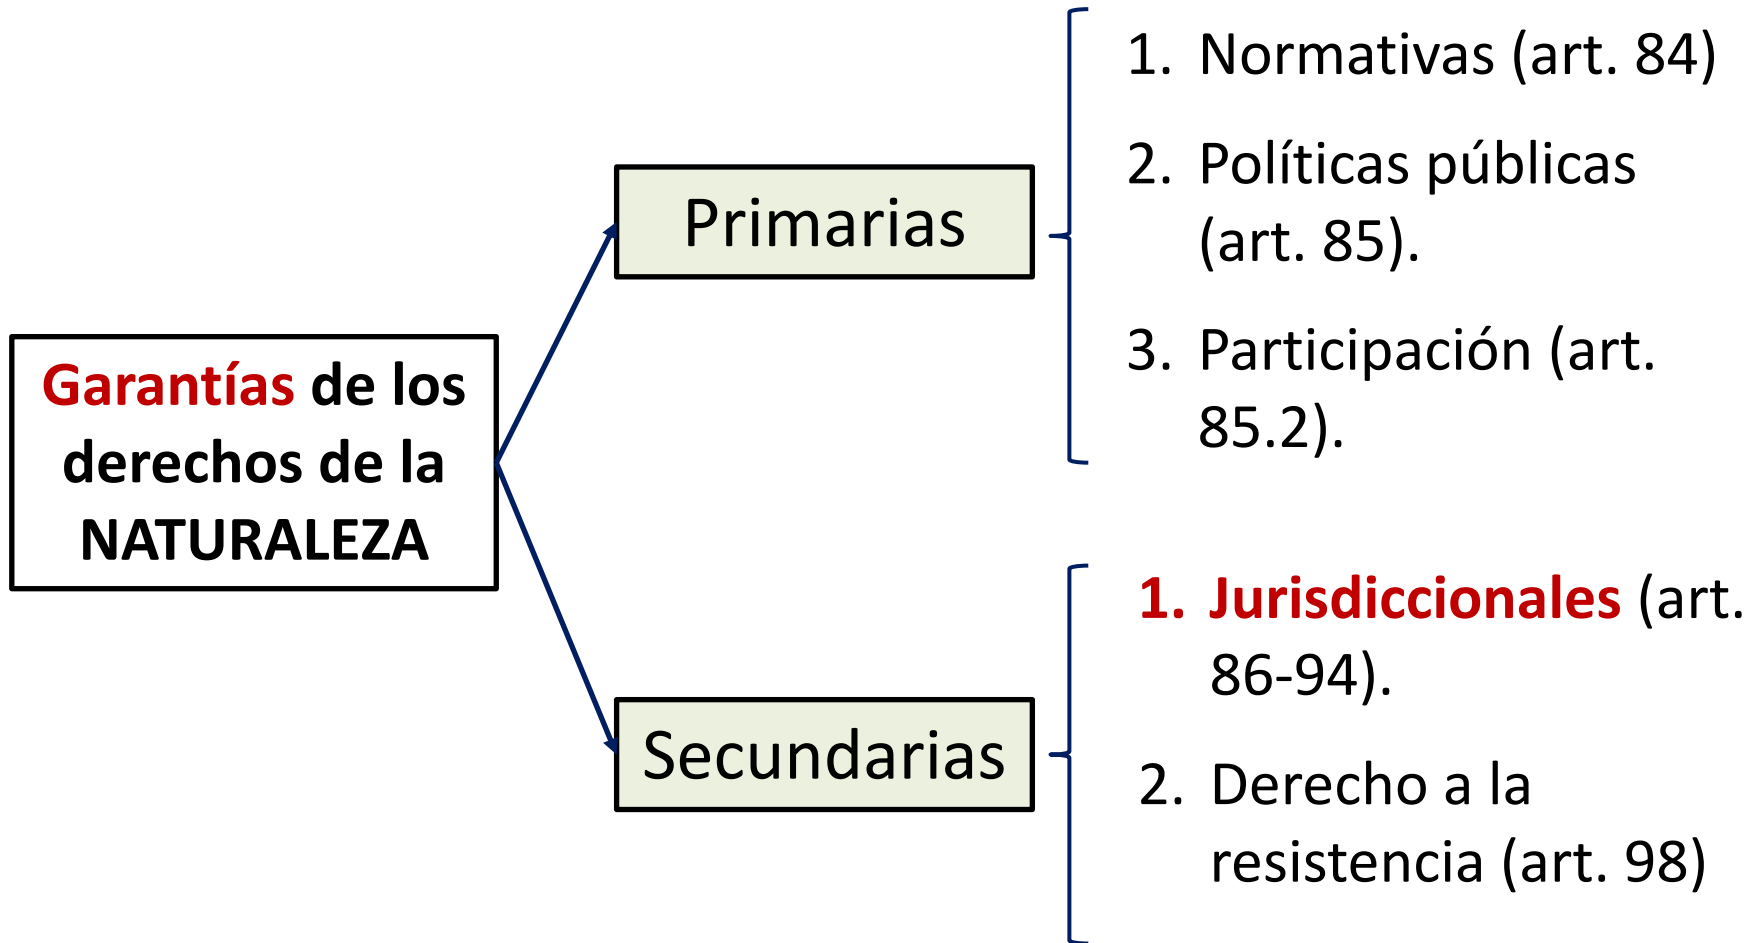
Garantías de los derechos de la NATURALEZA

Primarias

1. Normativas (art. 84)
2. Políticas públicas (art. 85).
3. Participación (art. 85.2).

Secundarias

1. Jurisdiccionales (art. 86-94).
2. Derecho a la resistencia (art. 98)